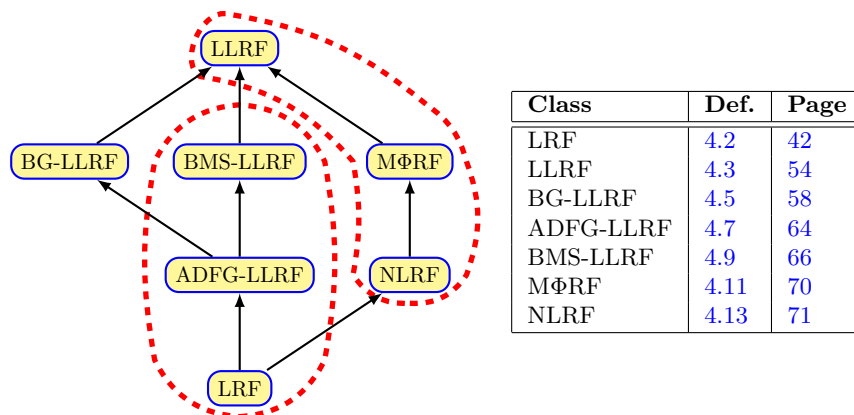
LLRF

BG-LLRF

BMS-LLRF

MΦRF

ADFG-LLRF

NLRF

LRF

| Class | Def. | Page |
|---|---|---|
| LRF | 4.2 | 42 |
| LLRF | 4.3 | 54 |
| BG-LLRF | 4.5 | 58 |
| ADFG-LLRF | 4.7 | 64 |
| BMS-LLRF | 4.9 | 66 |
| MΦRF | 4.11 | 70 |
| NLRF | 4.13 | 71 |